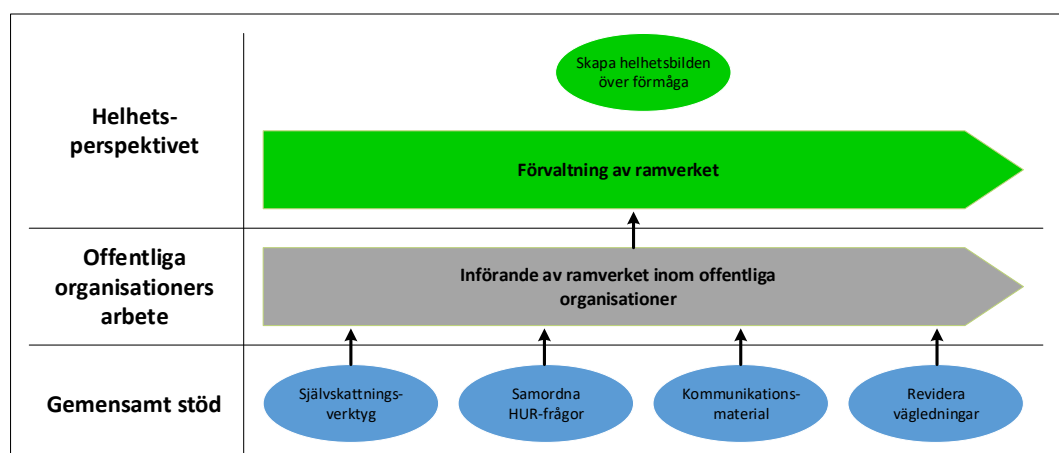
Helhets-
perspektivet

Skapa helhetsbilden över förmåga

Förvaltning av ramverket

Offentliga organisationers arbete

Införande av ramverket inom offentliga organisationer

Gemensamt stöd

Självskattnings-verktyg

Samordna HUR-frågor

Kommunikations-material

Revidera vägledningar